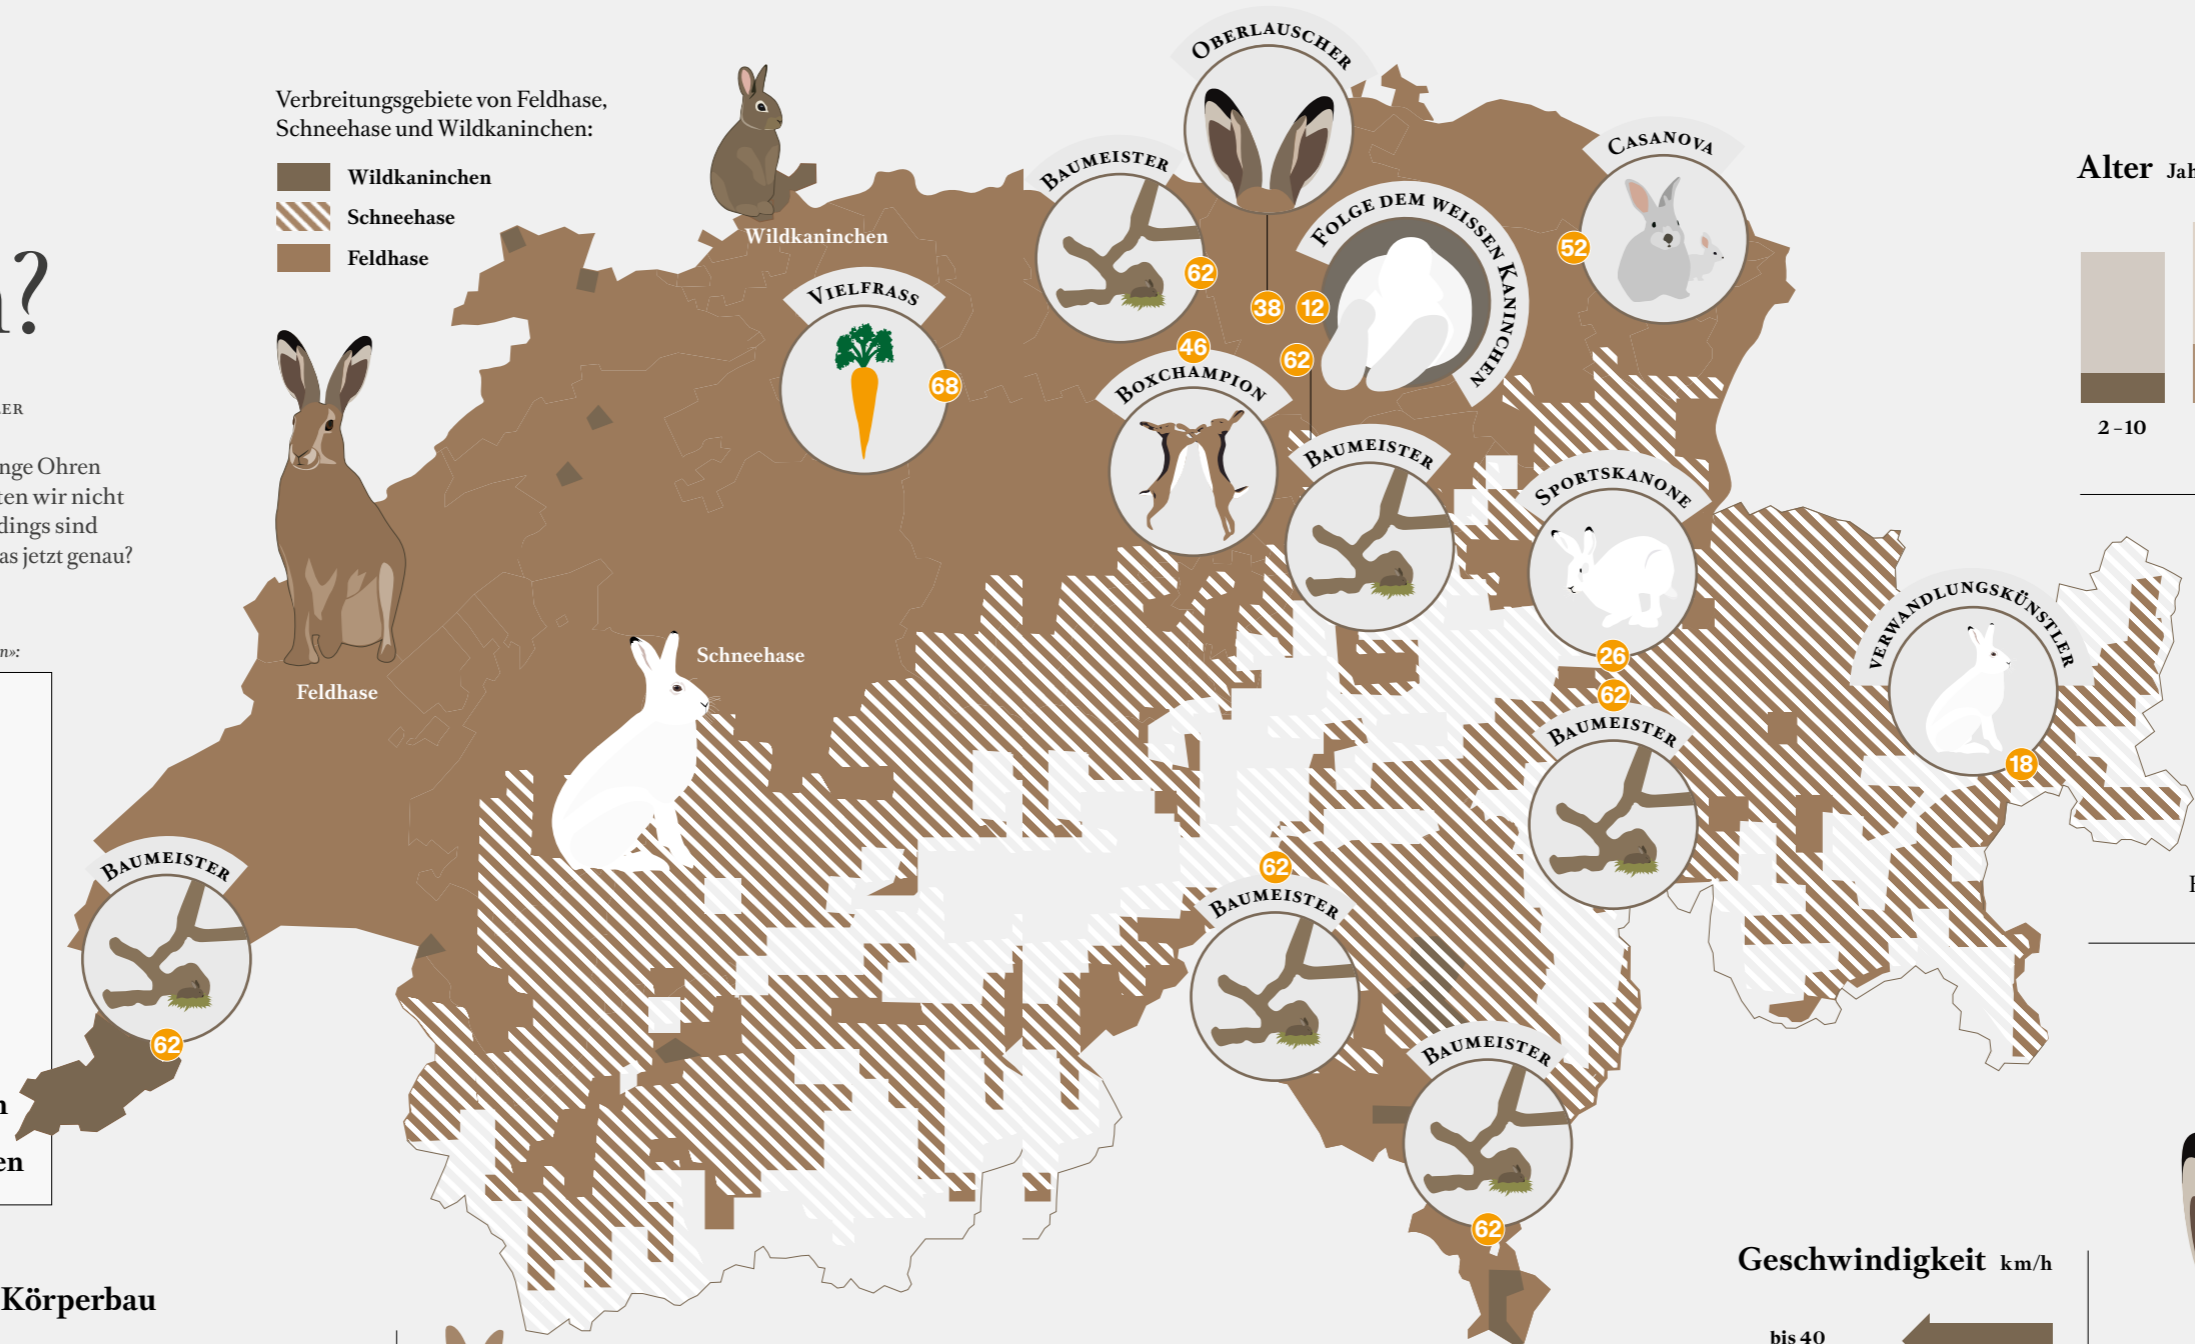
n?

ER

nge Ohren
ten wir nicht
dings sind
as jetzt genau?

n»:

n

en

Körperbau

Verbreitungsgebiete von Feldhase, Schneehase und Wildkaninchen:

Wildkaninchen
Schneehase
Feldhase

Wildkaninchen

Feldhase

Schneehase

Vielfrass
68

Baumeister
62

Oberlauscher
38

Folge dem weissen Kaninchen
12

46
Boxchampion

62

Baumeister

Casanova
52

Sportskanone
26

62
Baumeister

Verwandlungskünstler
18

Baumeister
62

62
Baumeister

Baumeister
62

Alter Jah

2 – 10

Geschwindigkeit km/h

bis 40